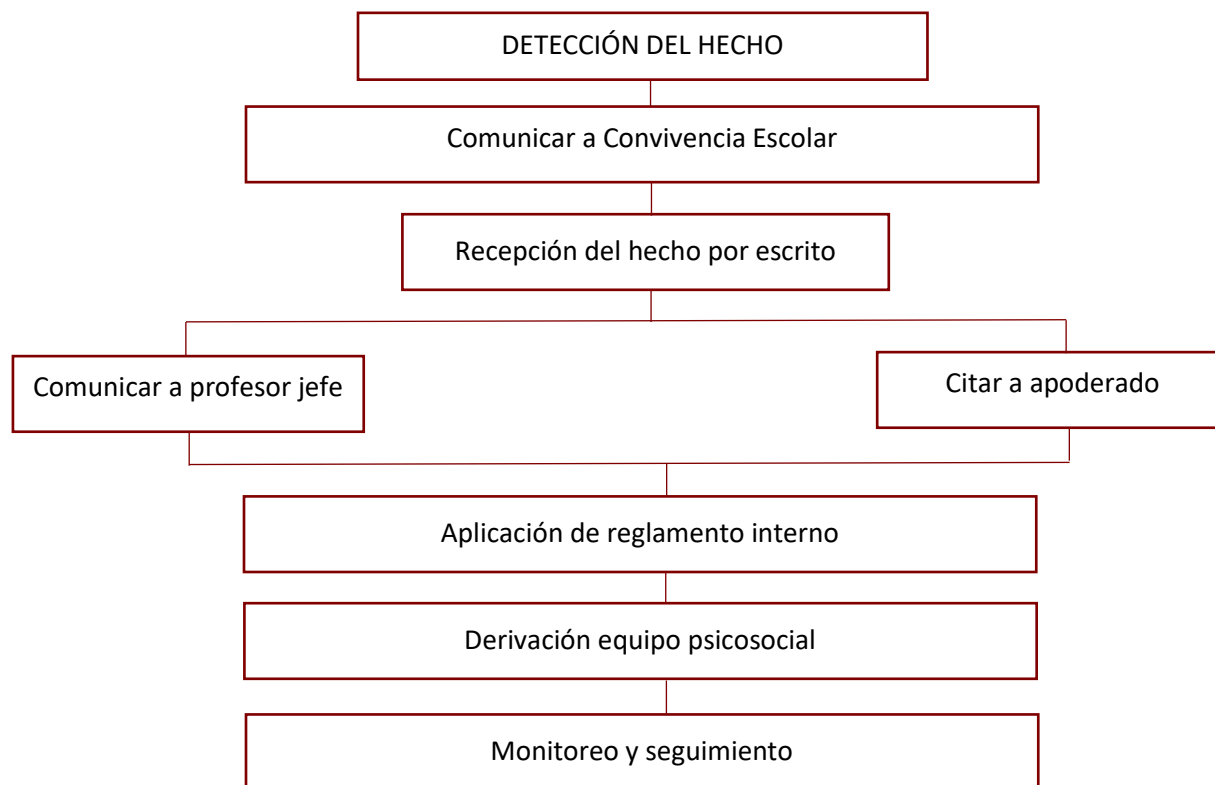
DETECCIÓN DEL HECHO

Comunicar a Convivencia Escolar

Recepción del hecho por escrito

Comunicar a profesor jefe

Citar a apoderado

Aplicación de reglamento interno

Derivación equipo psicosocial

Monitoreo y seguimiento